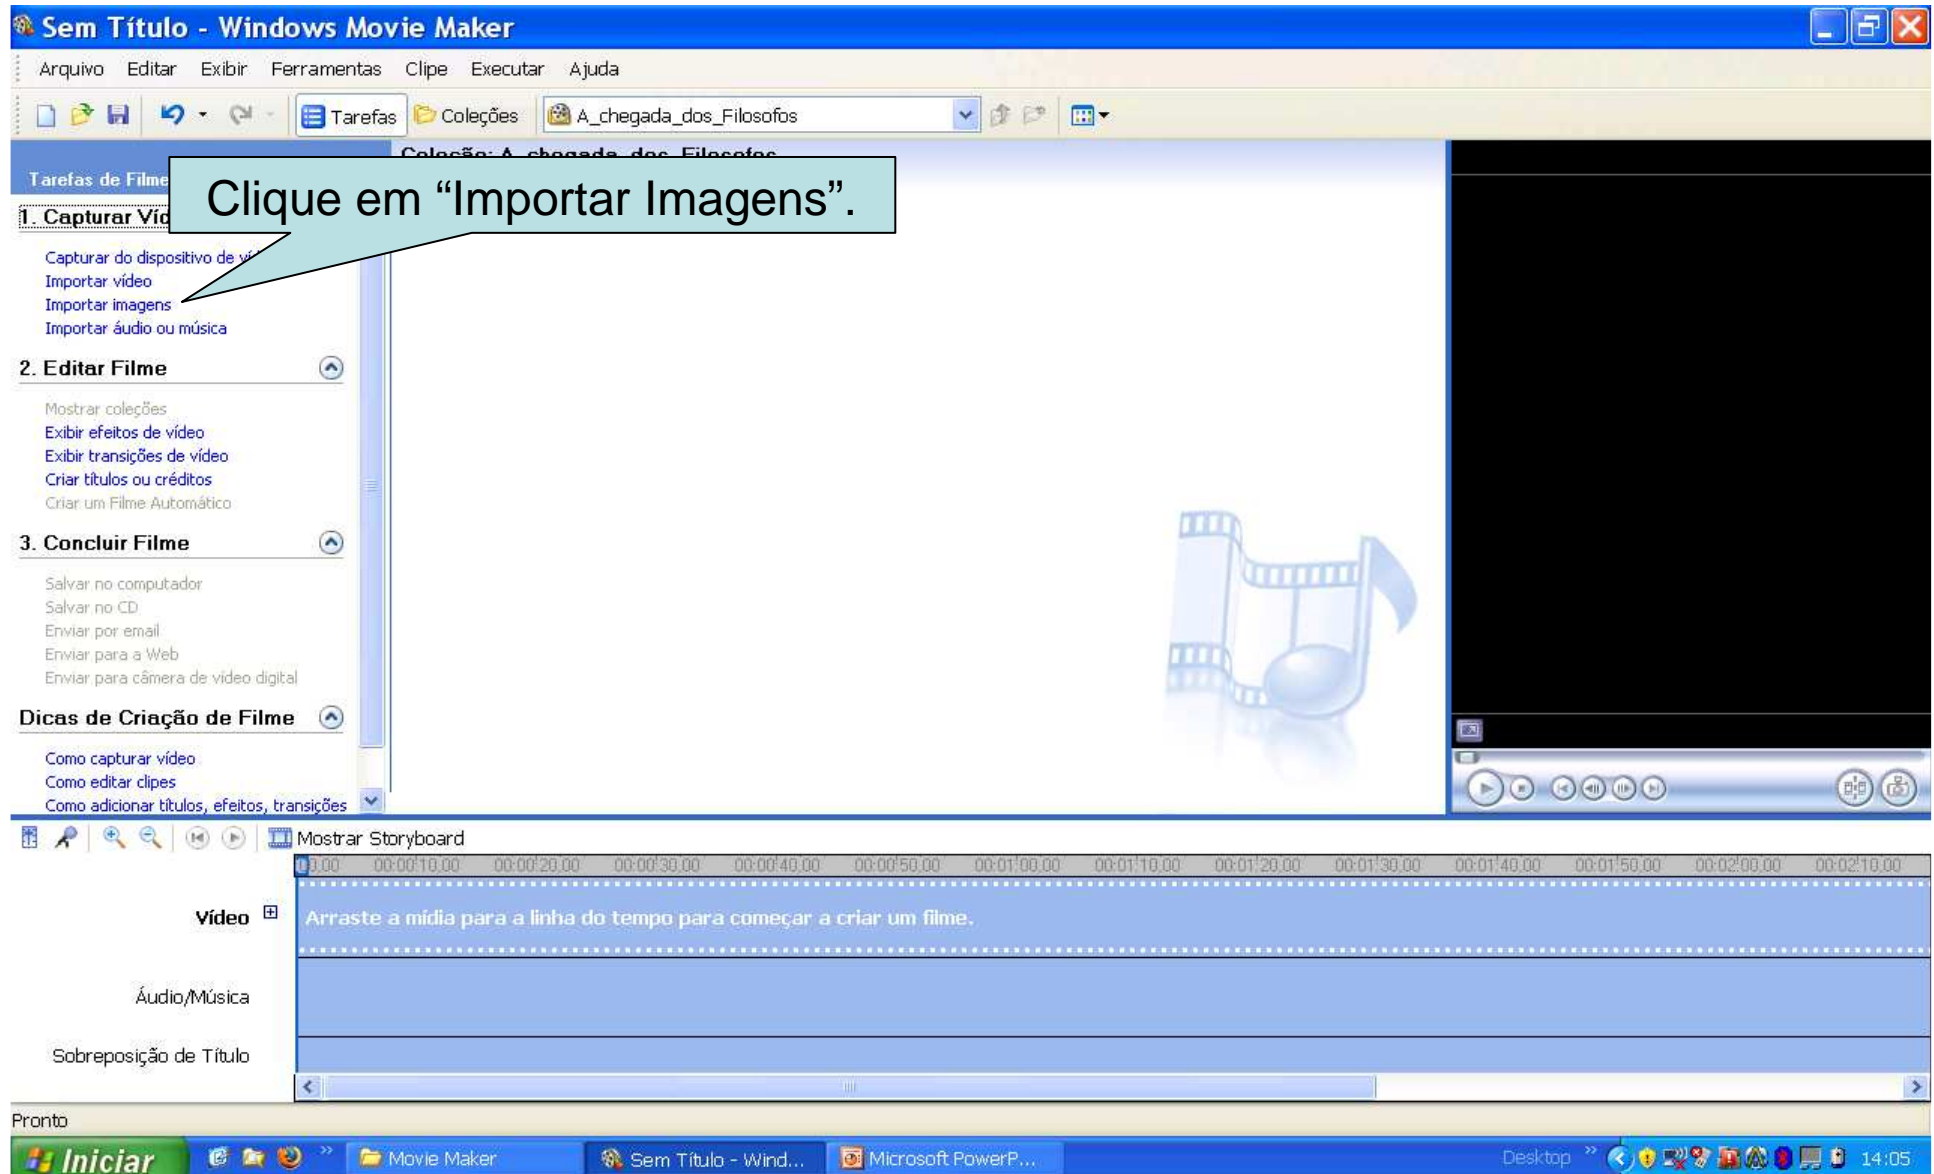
Sem Título - Windows Movie Maker

Arquivo Editar Exibir Ferramentas Clipe Executar Ajuda

Tarefas Coleções A_chegada_dos_Filosofos

Coleção: A_chegada_dos_Filosofos

Tarefas de Filme

Clique em “Importar Imagens”.

1. Capturar Víd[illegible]

Capturar do dispositivo de ví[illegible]
Importar vídeo
Importar imagens
Importar áudio ou música

2. Editar Filme

Mostrar coleções
Exibir efeitos de vídeo
Exibir transições de vídeo
Criar títulos ou créditos
Criar um Filme Automático

3. Concluir Filme

Salvar no computador
Salvar no CD
Enviar por email
Enviar para a Web
Enviar para câmera de vídeo digital

Dicas de Criação de Filme

Como capturar vídeo
Como editar clipes
Como adicionar títulos, efeitos, transições

Mostrar Storyboard

0:00 00:00:10,00 00:00:20,00 00:00:30,00 00:00:40,00 00:00:50,00 00:01:00,00 00:01:10,00 00:01:20,00 00:01:30,00 00:01:40,00 00:01:50,00 00:02:00,00 00:02:10,00

Vídeo
Arraste a mídia para a linha do tempo para começar a criar um filme.

Áudio/Música

Sobreposição de Título

Pronto

Iniciar Movie Maker Sem Título - Wind... Microsoft PowerP... Desktop 14:05